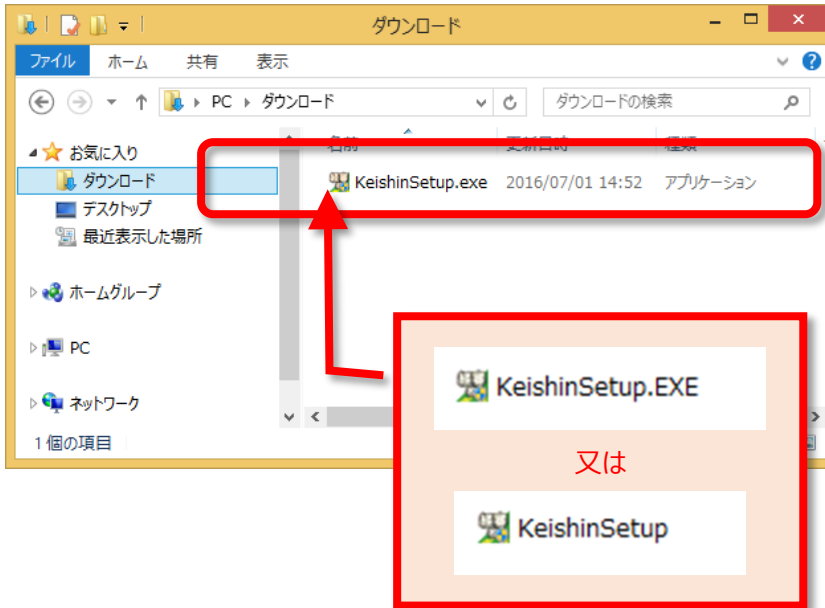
ダウンロード

ファイル ホーム 共有 表示

PC ▸ ダウンロード

ダウンロードの検索

お気に入り
ダウンロード
デスクトップ
最近表示した場所

ホームグループ

PC

ネットワーク

1 個の項目

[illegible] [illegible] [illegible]

KeishinSetup.exe 2016/07/01 14:52 アプリケーション

KeishinSetup.EXE

又は

KeishinSetup